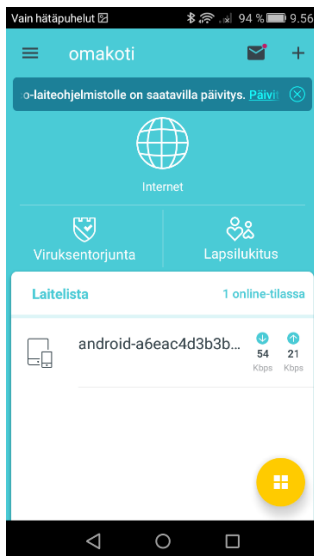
Vain hätäpuhelut 94 % 9.56

omakoti

o-laiteohjelmistolle on saatavilla päivitys. Päivit

Internet

Viruksentorjunta

Lapsilukitus

Laitelista

1 online-tilassa

android-a6eac4d3b3b...

54
Kbps

21
Kbps